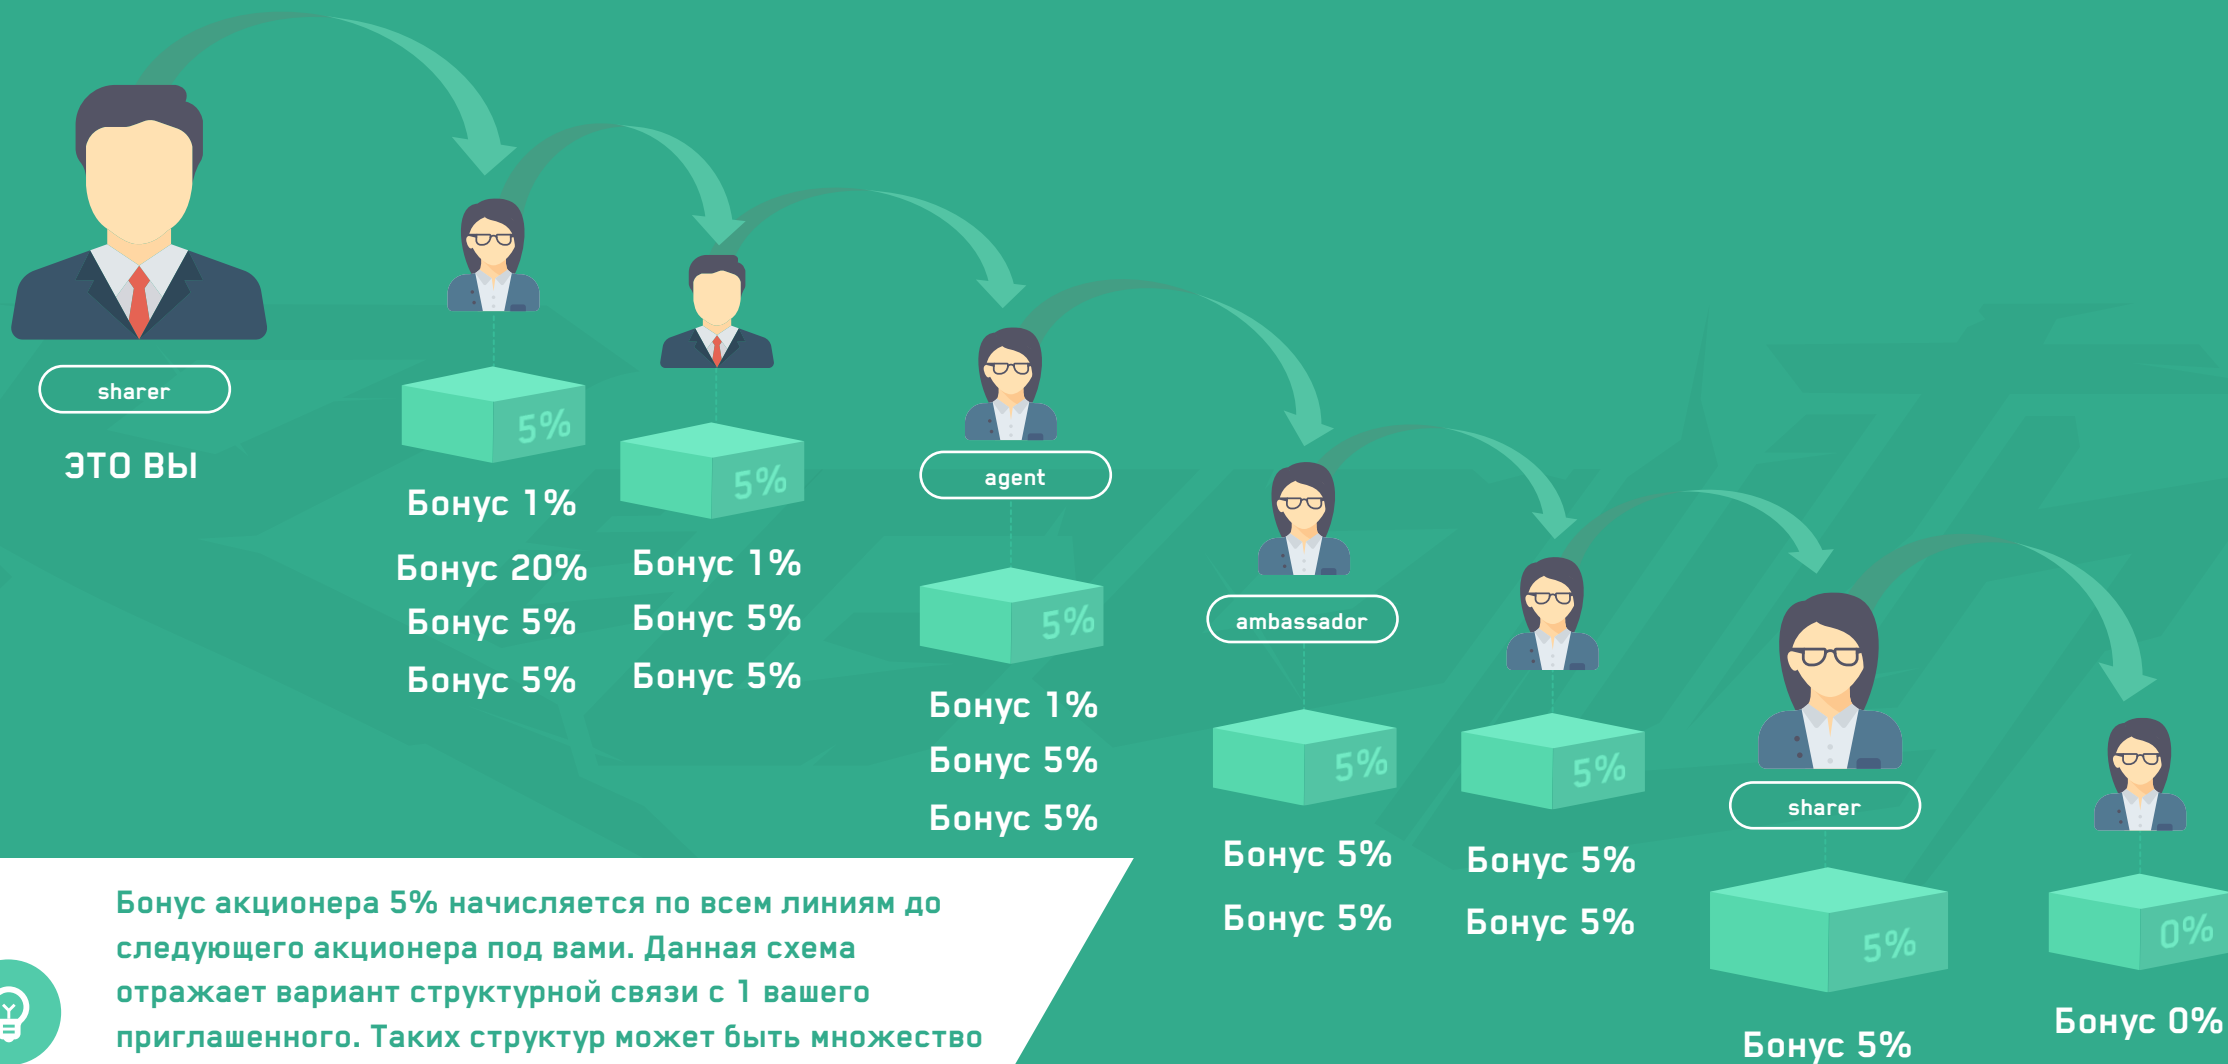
sharer

ЭТО ВЫ

5%

Бонус 1%

Бонус 20%

Бонус 5%

Бонус 5%

5%

Бонус 1%

Бонус 5%

Бонус 5%

agent

5%

Бонус 1%

Бонус 5%

Бонус 5%

ambassador

5%

Бонус 5%

Бонус 5%

5%

Бонус 5%

Бонус 5%

sharer

5%

Бонус 5%

0%

Бонус 0%

Бонус акционера 5% начисляется по всем линиям до следующего акционера под вами. Данная схема отражает вариант структурной связи с 1 вашего приглашенного. Таких структур может быть множество